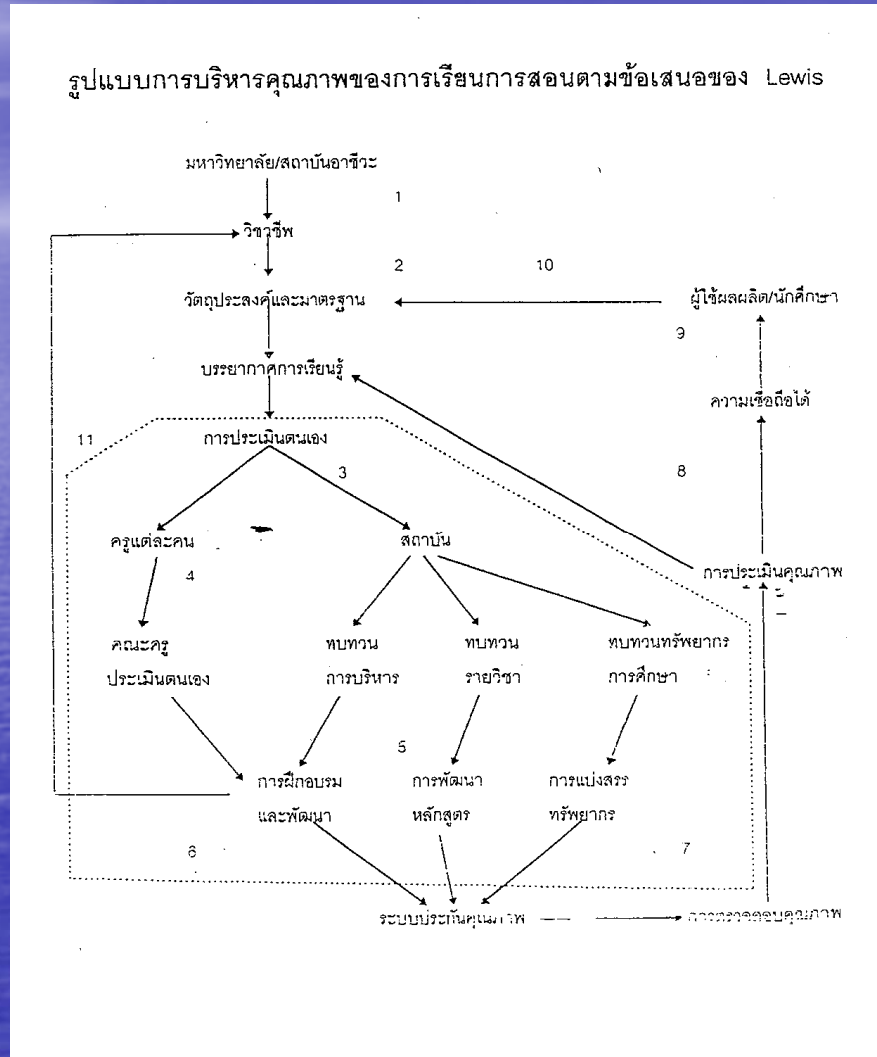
รูปแบบการบริหารคุณภาพของการเรียนการสอนตามข้อเสนอของ Lewis

มหาวิทยาลัย/สถาบันอาชีวะ

1

วิชาชีพ

2

10

วัตถุประสงค์และมาตรฐาน

ผู้ใช้ผลผลิต/นักศึกษา

9

บรรยากาศการเรียนรู้

ความเชื่อถือได้

11

การประเมินตนเอง

8

3

ครูแต่ละคน

สถาบัน

การประเมินคุณภาพ

4

คณะครู

ประเมินตนเอง

ทบทวน

การบริหาร

ทบทวน

รายวิชา

ทบทวนทรัพยากร

การศึกษา

5

การฝึกอบรม

และพัฒนา

การพัฒนา

หลักสูตร

การแบ่งสรร

ทรัพยากร

6

7

ระบบประกันคุณภาพ

การตรวจสอบคุณภาพ